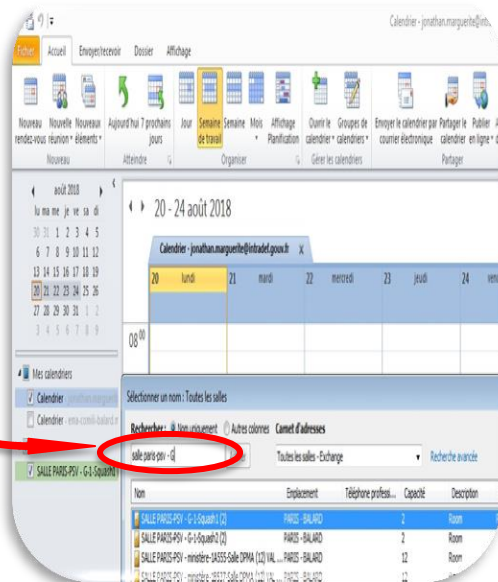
Calendrier - jonathan.marguerite@intradef...

Fichier Accueil Envoyer/recevoir Dossier Affichage

Nouveau rendez-vous Nouvelle réunion Nouveaux éléments
Nouveau
Aujourd'hui 7 prochains jours
Atteindre
Jour Semaine de travail Semaine Mois Affichage Planification
Organiser
Ouvrir le calendrier Groupes de calendriers
Gérer les calendriers
Envoyer le calendrier par courrier électronique Partager le calendrier Publier en ligne
Partager

août 2018
lu ma me je ve sa di
30 31 1 2 3 4 5
6 7 8 9 10 11 12
13 14 15 16 17 18 19
20 21 22 23 24 25 26
27 28 29 30 31 1 2
3 4 5 6 7 8 9

20 - 24 août 2018

Calendrier - jonathan.marguerite@intradef.gouv.fr ×

20 lundi | 21 mardi | 22 mercredi | 23 jeudi | 24 ven

08⁰⁰

Mes calendriers
Calendrier - jonathan.marguerite
Calendrier - ema-comili-balard.r
SALLE PARIS-PSV - G-1-Squash1

Sélectionner un nom : Toutes les salles

Rechercher : Nom uniquement Autres colonnes Carnet d'adresses
salle paris-psv - G| Toutes les salles - Exchange Recherche avancée

| Nom | Emplacement | Téléphone professi... | Capacité | Description |
|---|---|---|---|---|
| SALLE PARIS-PSV - G-1-Squash1 (2) | PARIS - BALARD | | 2 | Room |
| SALLE PARIS-PSV - G-1-Squash1 (2) | PARIS - BALARD | | 2 | Room |
| SALLE PARIS-PSV - ministère-1A555-Salle DPMA (12) VAL... | PARIS - BALARD | | 12 | Room |
| SALLE PARIS-PSV - ministère-1B... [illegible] | PARIS - BALARD | | 12 | Room |